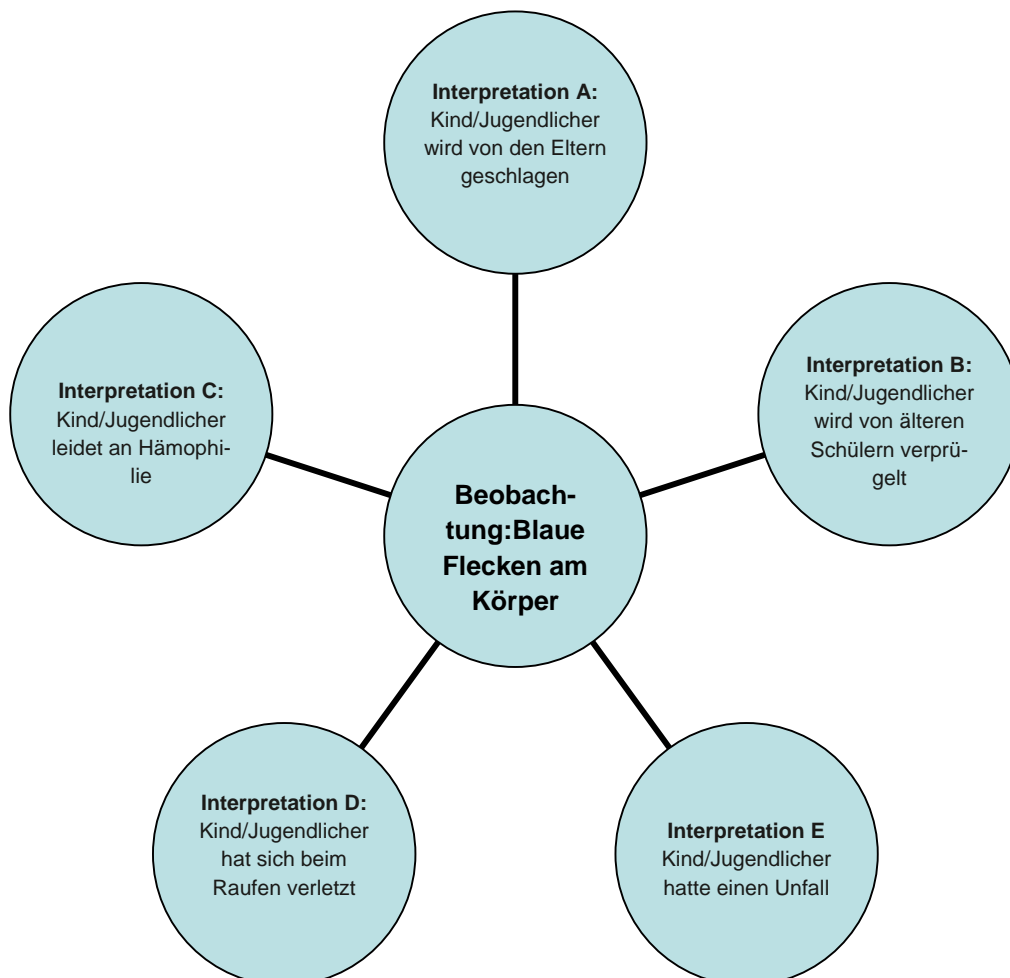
Interpretation A:
Kind/Jugendlicher wird von den Eltern geschlagen

Interpretation C:
Kind/Jugendlicher leidet an Hämophilie

Beobachtung:Blaue Flecken am Körper

Interpretation B:
Kind/Jugendlicher wird von älteren Schülern verprügelt

Interpretation D:
Kind/Jugendlicher hat sich beim Raufen verletzt

Interpretation E
Kind/Jugendlicher hatte einen Unfall